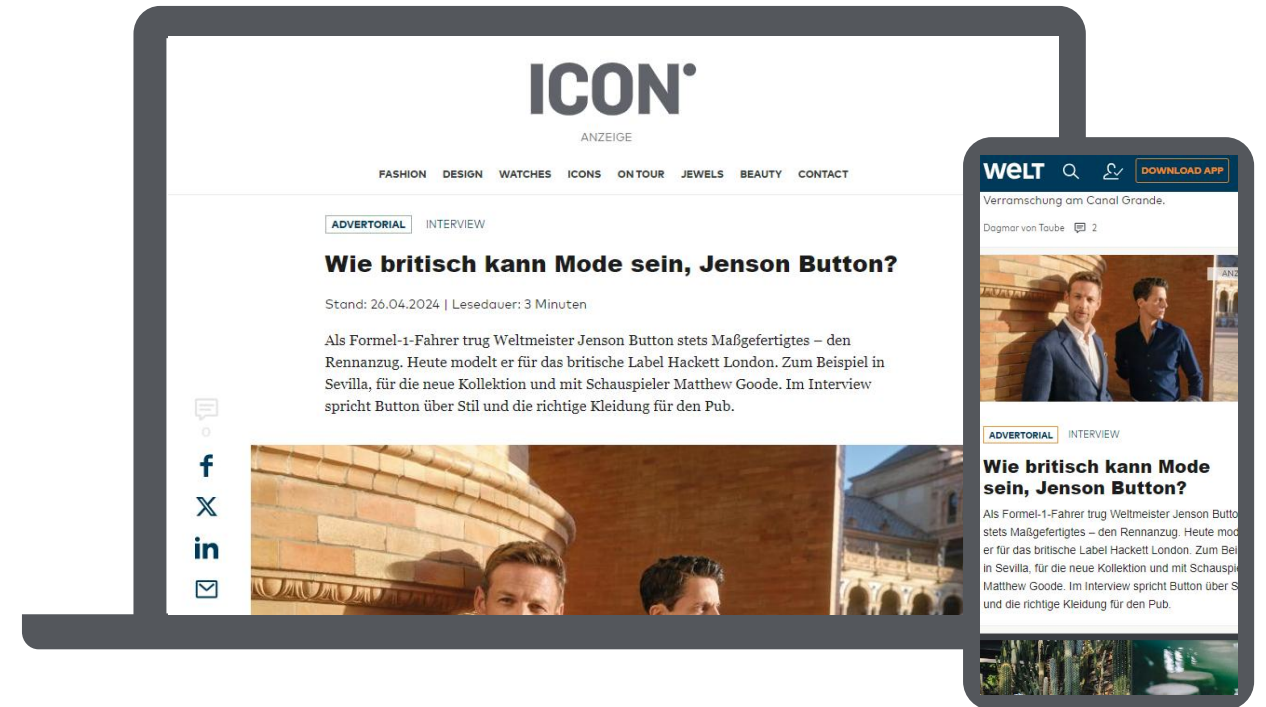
ICON

ANZEIGE

FASHION DESIGN WATCHES ICONS ON TOUR JEWELS BEAUTY CONTACT

ADVERTORIAL INTERVIEW

Wie britisch kann Mode sein, Jenson Button?

Stand: 26.04.2024 | Lesedauer: 3 Minuten

Als Formel-1-Fahrer trug Weltmeister Jenson Button stets Maßgefertigtes – den Rennanzug. Heute modelt er für das britische Label Hackett London. Zum Beispiel in Sevilla, für die neue Kollektion und mit Schauspieler Matthew Goode. Im Interview spricht Button über Stil und die richtige Kleidung für den Pub.

0

WELT DOWNLOAD APP

Verramschung am Canal Grande.

Dagmar von Taube 2

ANZ

ADVERTORIAL INTERVIEW

Wie britisch kann Mode sein, Jenson Button?

Als Formel-1-Fahrer trug Weltmeister Jenson Button stets Maßgefertigtes – den Rennanzug. Heute mod er für das britische Label Hackett London. Zum Bei in Sevilla, für die neue Kollektion und mit Schauspi Matthew Goode. Im Interview spricht Button über S und die richtige Kleidung für den Pub.